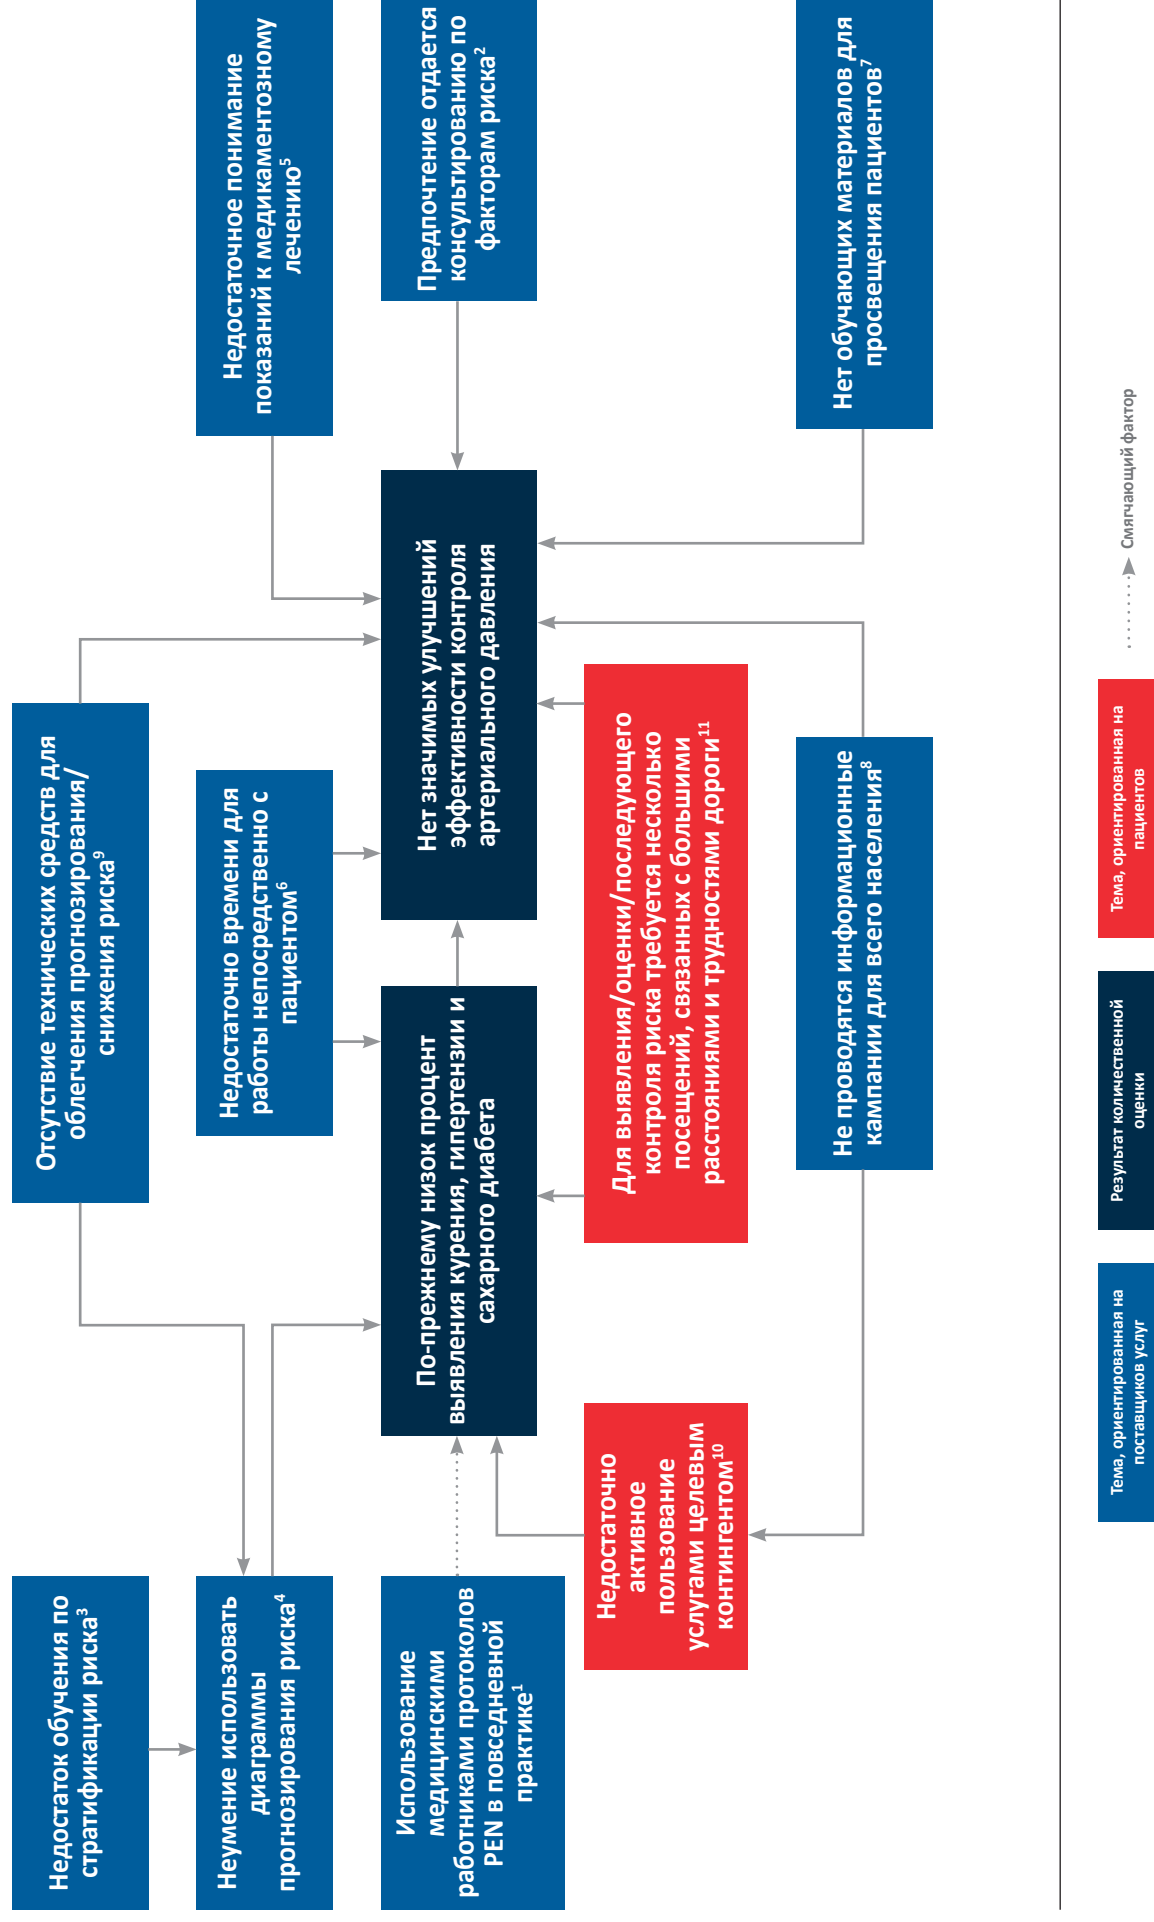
Недостаточное понимание показаний к медикаментозному лечению$^5$

Предпочтение отдается консультированию по факторам риска$^2$

Нет обучающих материалов для просвещения пациентов$^7$

Отсутствие технических средств для облегчения прогнозирования/снижения риска$^9$

Недостаточно времени для работы непосредственно с пациентом$^6$

Нет значимых улучшений эффективности контроля артериального давления

Для выявления/оценки/последующего контроля риска требуется несколько посещений, связанных с большими расстояниями и трудностями дороги$^{11}$

Не проводятся информационные кампании для всего населения$^8$

По-прежнему низок процент выявления курения, гипертензии и сахарного диабета

Недостаточно активное пользование услугами целевым контингентом$^{10}$

Недостаток обучения по стратификации риска$^3$

Неумение использовать диаграммы прогнозирования риска$^4$

Использование медицинскими работниками протоколов PEN в повседневной практике$^1$

Тема, ориентированная на поставщиков услуг

Результат количественной оценки

Тема, ориентированная на пациентов

Смягчающий фактор